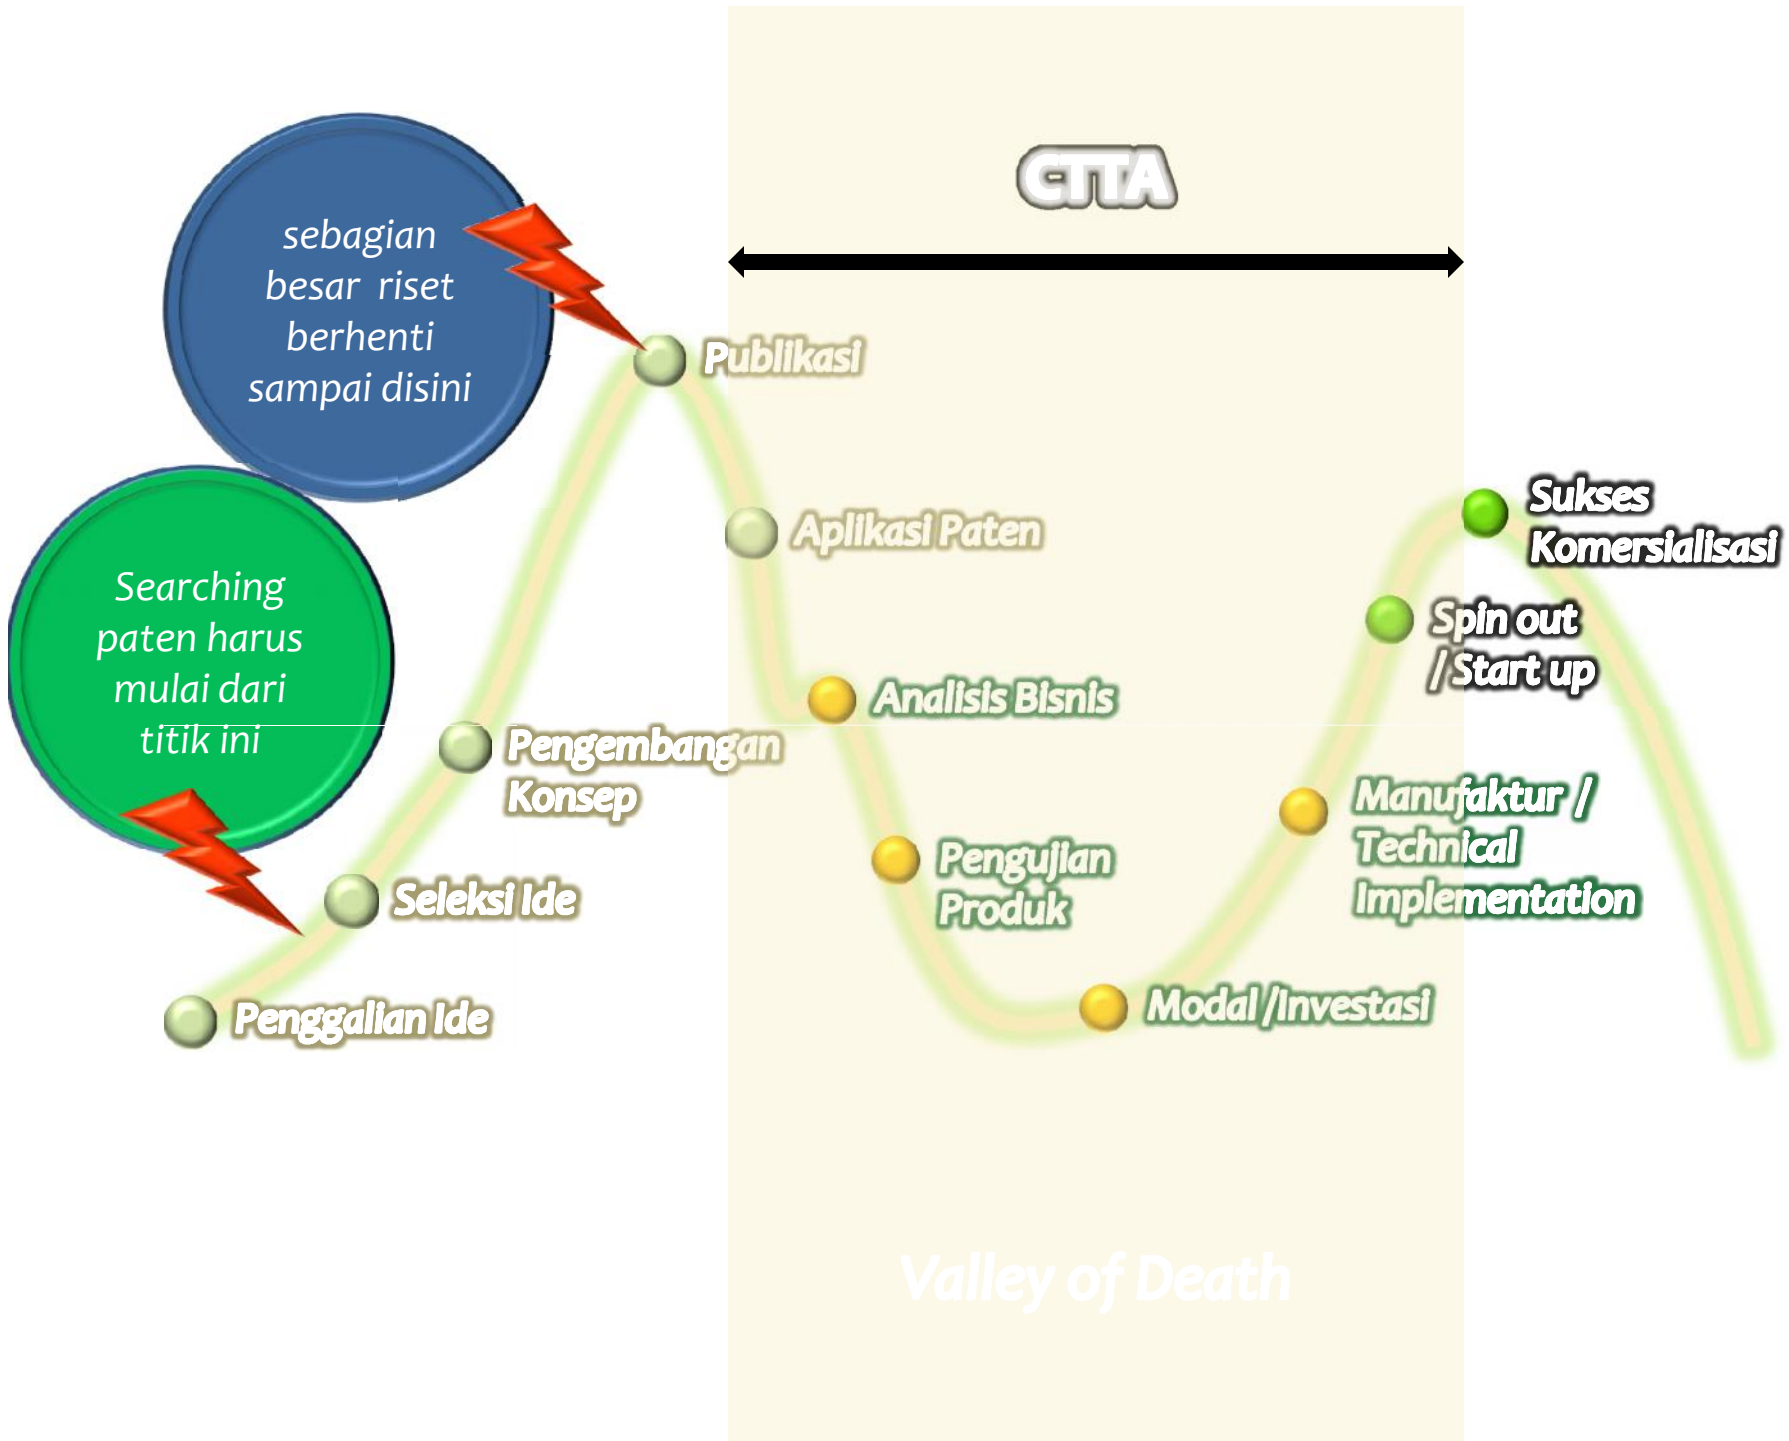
CTTA

sebagian besar riset berhenti sampai disini

Searching paten harus mulai dari titik ini

Publikasi

Aplikasi Paten

Analisis Bisnis

Pengembangan Konsep

Seleksi Ide

Penggalian Ide

Pengujian Produk

Modal /Investasi

Manufaktur / Technical Implementation

Spin out / Start up

Sukses Komersialisasi

Valley of Death